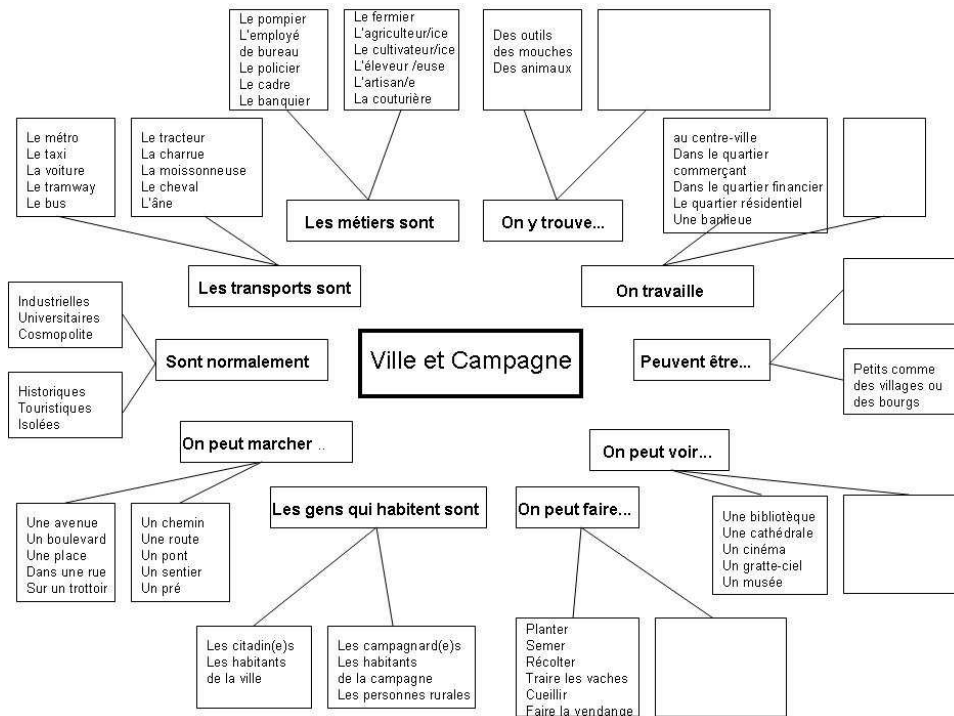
Le pompier
L'employé de bureau
Le policier
Le cadre
Le banquier

Le fermier
L'agriculteur/ice
Le cultivateur/ice
L'éleveur /euse
L'artisan/e
La couturière

Des outils
des mouches
Des animaux

Le métro
Le taxi
La voiture
Le tramway
Le bus

Le tracteur
La charrue
La moissonneuse
Le cheval
L'âne

Les métiers sont

On y trouve...

au centre-ville
Dans le quartier commerçant
Dans le quartier financier
Le quartier résidentiel
Une banlieue

Les transports sont

On travaille

Industrielles
Universitaires
Cosmopolite

Sont normalement

Ville et Campagne

Peuvent être...

Petits comme des villages ou des bourgs

Historiques
Touristiques
Isolées

On peut marcher ..

On peut voir...

Les gens qui habitent sont

On peut faire...

Une avenue
Un boulevard
Une place
Dans une rue
Sur un trottoir

Un chemin
Une route
Un pont
Un sentier
Un pré

Une bibliotèque
Une cathédrale
Un cinéma
Un gratte-ciel
Un musée

Les citadin(e)s
Les habitants de la ville

Les campagnard(e)s
Les habitants de la campagne
Les personnes rurales

Planter
Semer
Récolter
Traire les vaches
Cueillir
Faire la vendange